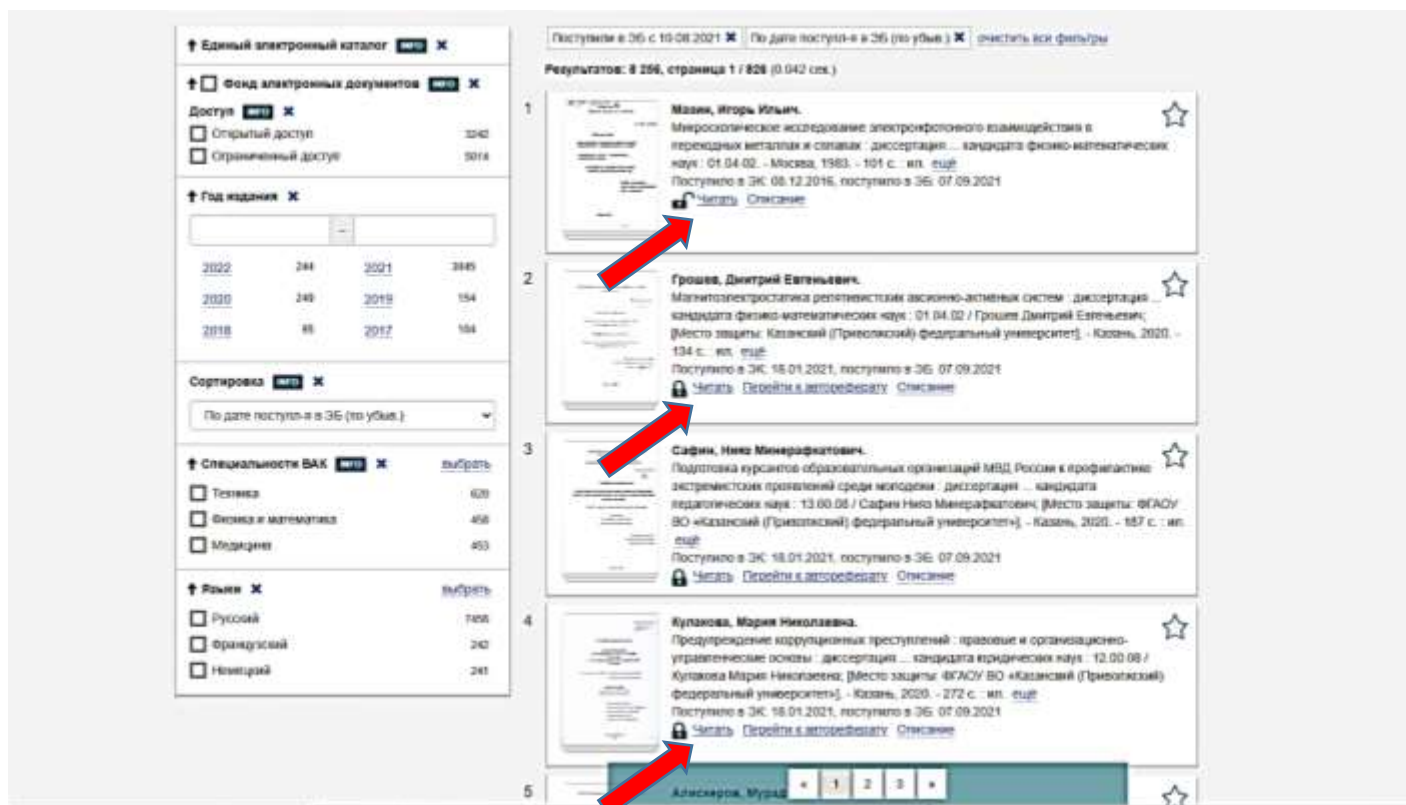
Поступили в ЭБ с 10.08.2021 ✖ По дате поступл-я в ЭБ (по убыв.) ✖ очистить все фильтры

Результатов: 8 256, страница 1 / 826 (0.042 сек.)

† Единый электронный каталог INFO ✖

† Фонд электронных документов INFO ✖

Доступ INFO ✖

Открытый доступ 3242

Ограниченный доступ 5014

† Год издания ✖

–

| 2022 | 244 | 2021 | 3845 |
|---|---|---|---|
| 2020 | 249 | 2019 | 154 |
| 2018 | 85 | 2017 | 104 |

Сортировка INFO ✖

По дате поступл-я в ЭБ (по убыв.)

† Специальности ВАК INFO ✖ выбрать

Техника 620

Физика и математика 458

Медицина 453

† Языки ✖ выбрать

Русский 7456

Французский 242

Немецкий 241

1

Мазин, Игорь Ильич.

Микроскопическое исследование электронфотонного взаимодействия в переходных металлах и сплавах : диссертация ... кандидата физико-математических наук : 01.04.02. - Москва, 1983. - 101 с. : ил. ещё

Поступило в ЭК: 08.12.2016, поступило в ЭБ: 07.09.2021

Читать Описание

2

Грошев, Дмитрий Евгеньевич.

Магнитоэлектростатика репетивистских аксионно-активных систем : диссертация ... кандидата физико-математических наук : 01.04.02 / Грошев Дмитрий Евгеньевич; [Место защиты: Казанский (Приволжский) федеральный университет]. - Казань, 2020. - 134 с. : ил. ещё

Поступило в ЭК: 18.01.2021, поступило в ЭБ: 07.09.2021

Читать Перейти к автореферату Описание

3

Сафин, Нияз Минерафкатович.

Подготовка курсантов образовательных организаций МВД России к профилактике экстремистских проявлений среди молодежи : диссертация ... кандидата педагогических наук : 13.00.08 / Сафин Нияз Минерафкатович; [Место защиты: ФГАОУ ВО «Казанский (Приволжский) федеральный университет»]. - Казань, 2020. - 187 с. : ил. ещё

Поступило в ЭК: 18.01.2021, поступило в ЭБ: 07.09.2021

Читать Перейти к автореферату Описание

4

Кулакова, Мария Николаевна.

Предупреждение коррупционных преступлений : правовые и организационно-управленческие основы : диссертация ... кандидата юридических наук : 12.00.08 / Кулакова Мария Николаевна; [Место защиты: ФГАОУ ВО «Казанский (Приволжский) федеральный университет»]. - Казань, 2020. - 272 с. : ил. ещё

Поступило в ЭК: 18.01.2021, поступило в ЭБ: 07.09.2021

Читать Перейти к автореферату Описание

5

Алискеров, Мурад

« 1 2 3 »